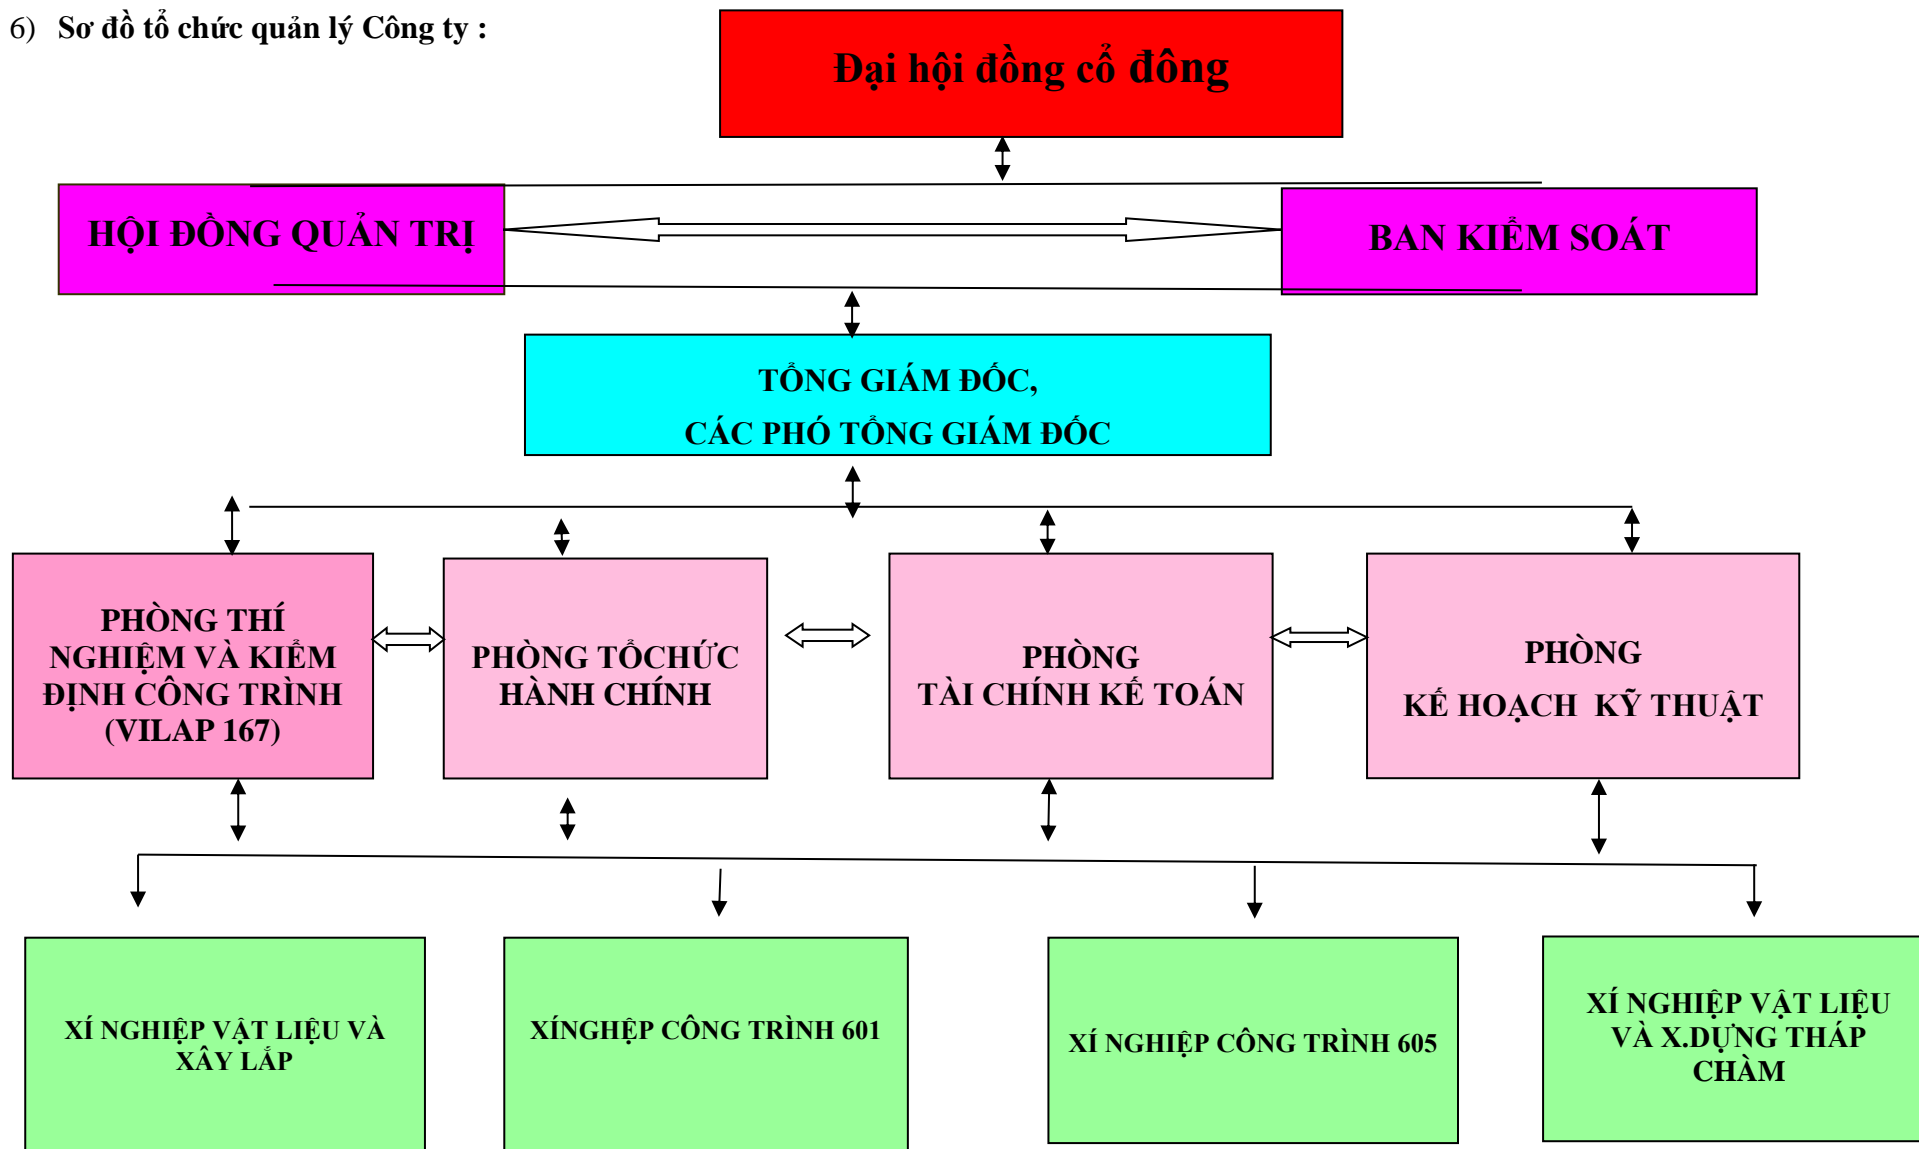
6) Sơ đồ tổ chức quản lý Công ty :

Đại hội đồng cổ đông

HỘI ĐỒNG QUẢN TRỊ

BAN KIỂM SOÁT

TỔNG GIÁM ĐỐC,
CÁC PHÓ TỔNG GIÁM ĐỐC

PHÒNG THÍ NGHIỆM VÀ KIỂM ĐỊNH CÔNG TRÌNH (VILAP 167)

PHÒNG TỔCHỨC HÀNH CHÍNH

PHÒNG TÀI CHÍNH KẾ TOÁN

PHÒNG KẾ HOẠCH KỸ THUẬT

XÍ NGHIỆP VẬT LIỆU VÀ XÂY LẮP

XÍNGHỆP CÔNG TRÌNH 601

XÍ NGHIỆP CÔNG TRÌNH 605

XÍ NGHIỆP VẬT LIỆU VÀ X.DỰNG THÁP CHÀM